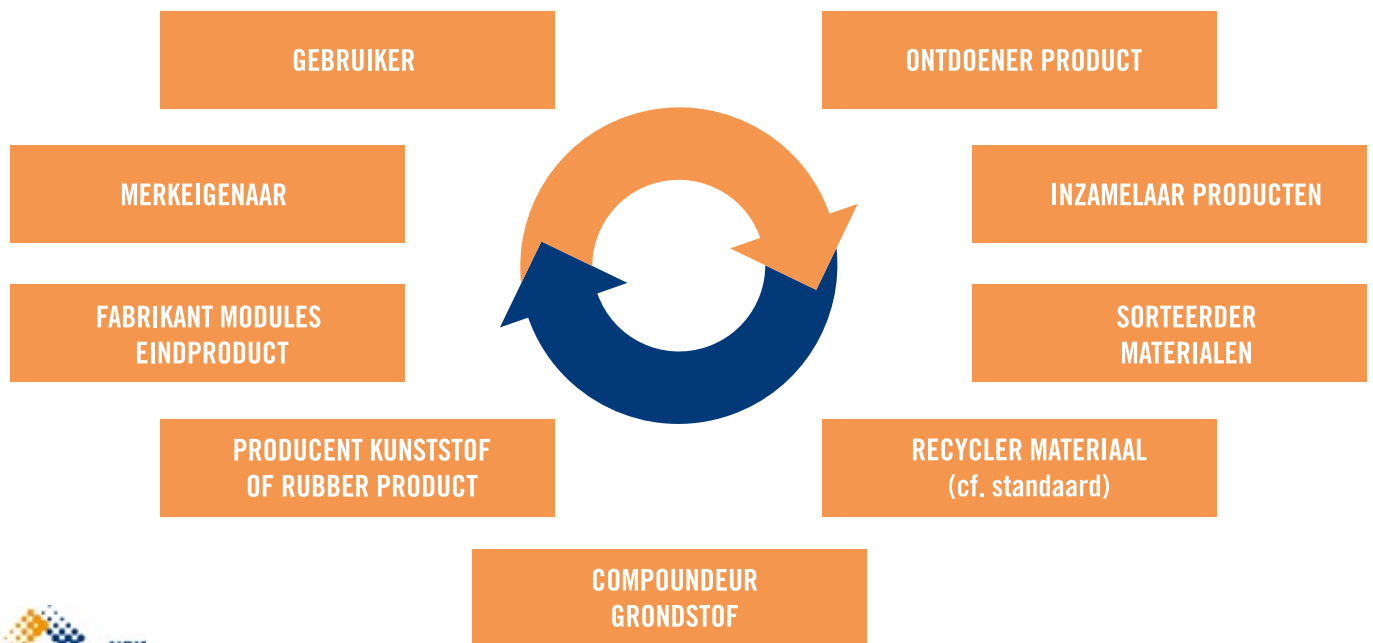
GEBRUIKER

ONTDOENER PRODUCT

MERKEIGENAAR

INZAMELAAR PRODUCTEN

FABRIKANT MODULES EINDPRODUCT

SORTEERDER MATERIALEN

PRODUCENT KUNSTSTOF OF RUBBER PRODUCT

RECYCLER MATERIAAL (cf. standaard)

COMPOUNDEUR GRONDSTOF